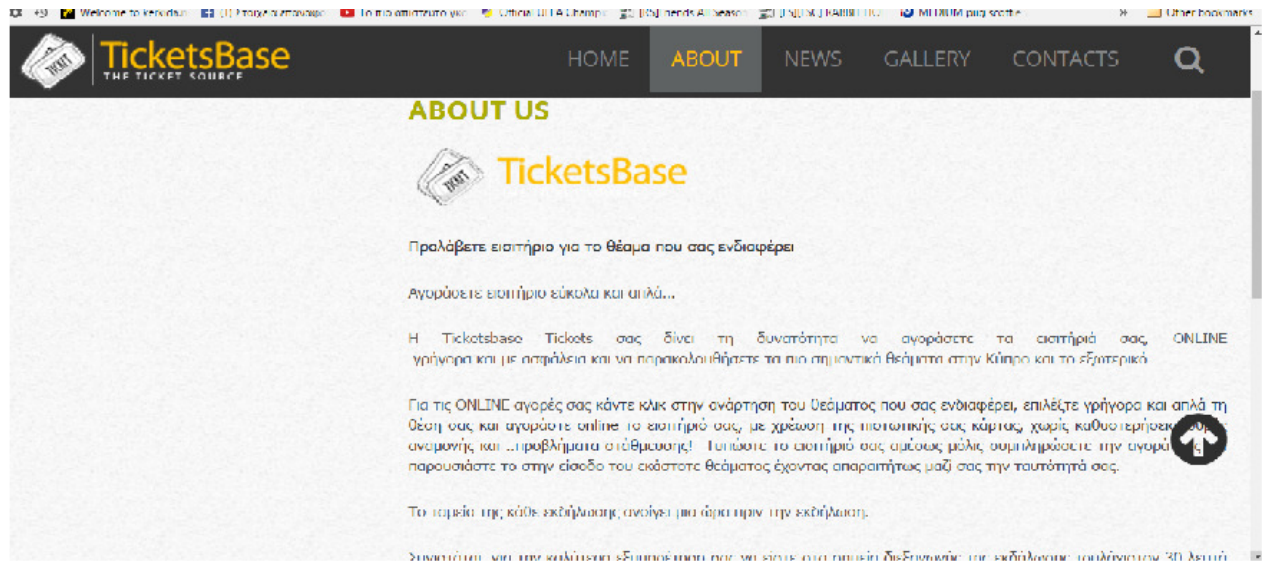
Welcome to Kerkidau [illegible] To πιο απίστευτο για Official UEFA Champi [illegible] Trends All Season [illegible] MEDIUM plug scotte » Other bookmarks

TicketsBase
THE TICKET SOURCE

HOME ABOUT NEWS GALLERY CONTACTS

ABOUT US

TicketsBase

Προλάβετε εισιτήριο για το θέαμα που σας ενδιαφέρει

Αγοράσετε εισιτήριο εύκολα και απλά...

Η Ticketsbase Tickets σας δίνει τη δυνατότητα να αγοράσετε τα εισιτήριά σας, ONLINE γρήγορα και με ασφάλεια και να παρακολουθήσετε τα πιο σημαντικά θέαματα στην Κύπρο και το εξωτερικό.

Για τις ONLINE αγορές σας κάντε κλικ στην ανάρτηση του θεάματος που σας ενδιαφέρει, επιλέξτε γρήγορα και απλά τη θέση σας και αγοράστε online το εισιτήριό σας, με χρέωση της πιστωτικής σας κάρτας, χωρίς καθυστερήσεις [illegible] αναμονής και ...προβλήματα στάθμευσης! Τυπώστε το εισιτήριό σας αμέσως μόλις συμπληρώσετε την αγορά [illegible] παρουσιάστε το στην είσοδο του εκάστοτε θεάματος έχοντας απαραιτήτως μαζί σας την ταυτότητά σας.

Το ταμείο της κάθε εκδήλωσης ανοίγει μια ώρα πριν την εκδήλωση.

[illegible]